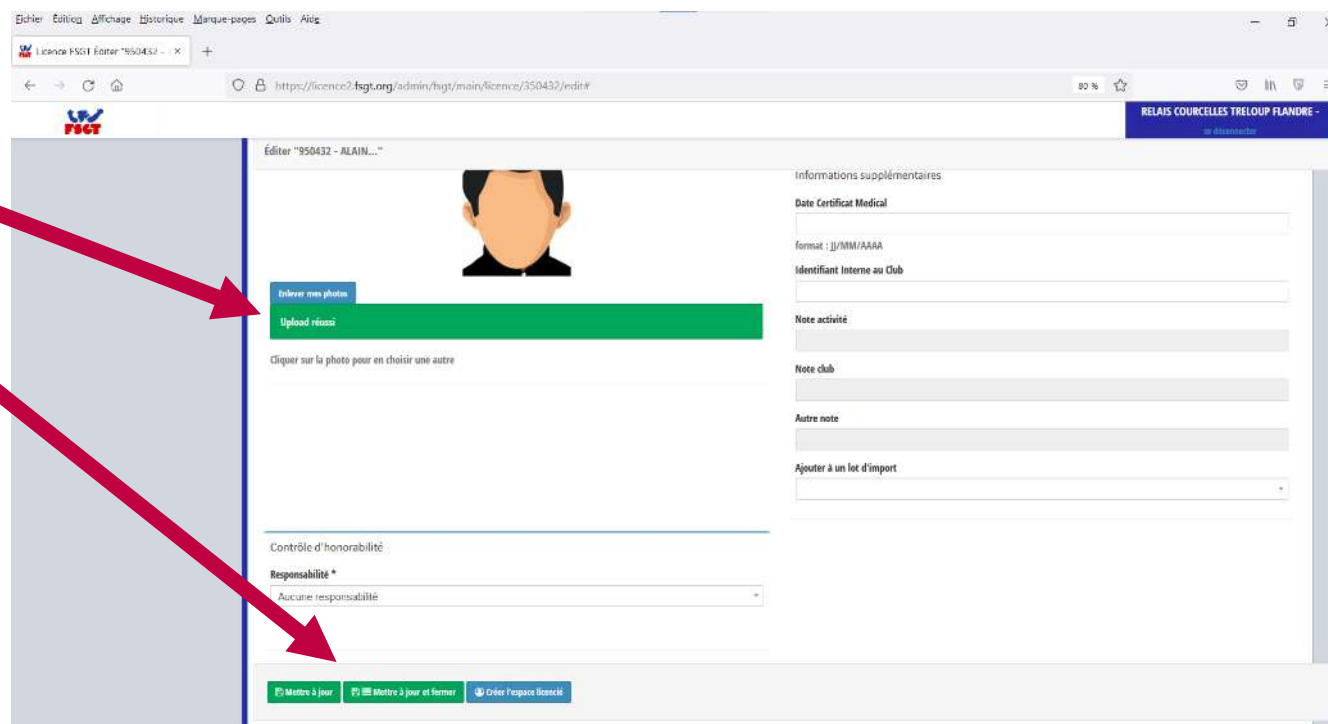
Fichier Édition Affichage Historique Marque-pages Outils Aide

Licence FSGT Éditer "950432 - ×

https://licence2.fsgt.org/admin/fsgt/main/licence/950432/edit#

80 %

FSGT

RELAIS COURCELLES TRELOUP FLANDRE -

se déconnecter

Éditer "950432 - ALAIN..."

Enlever mes photos

Upload réussi

Cliquer sur la photo pour en choisir une autre

Informations supplémentaires

Date Certificat Medical

format : JJ/MM/AAAA

Identifiant Interne au Club

Note activité

Note club

Autre note

Ajouter à un lot d'import

Contrôle d'honorabilité

Responsabilité *

Aucune responsabilité

Mettre à jour

Mettre à jour et fermer

Créer l'espace licencié